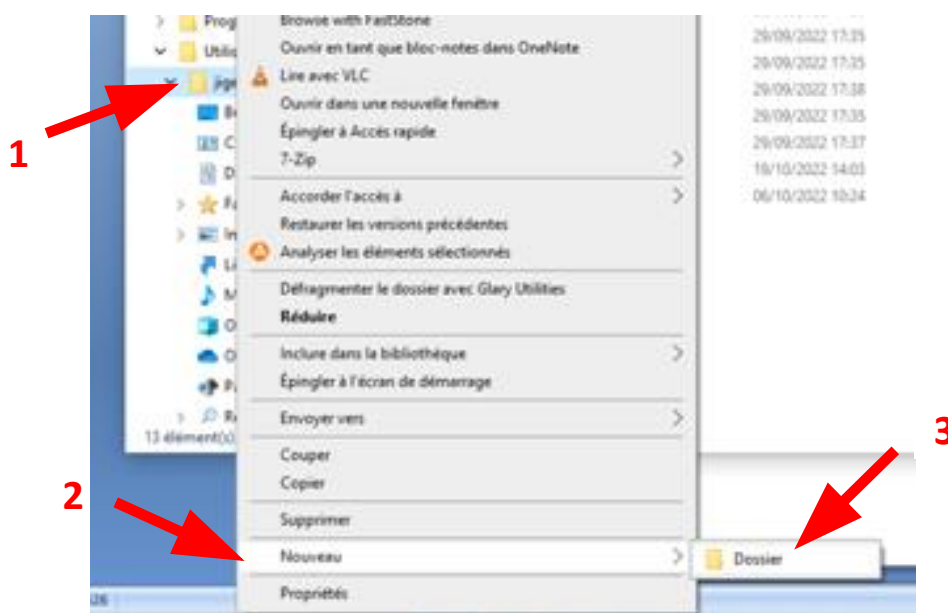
Prog
Utili
jgg
B
C
D
F
In
Li
M
O
O
P
R
13 élément(s)

Browse with FastStone
Ouvrir en tant que bloc-notes dans OneNote
Lire avec VLC
Ouvrir dans une nouvelle fenêtre
Épingler à Accès rapide
7-Zip
Accorder l'accès à
Restaurer les versions précédentes
Analyser les éléments sélectionnés
Défragmenter le dossier avec Glary Utilities
Réduire
Inclure dans la bibliothèque
Épingler à l'écran de démarrage
Envoyer vers
Couper
Copier
Supprimer
Nouveau
Propriétés

Dossier

29/09/2022 17:35
29/09/2022 17:35
29/09/2022 17:38
29/09/2022 17:35
29/09/2022 17:37
19/10/2022 14:03
06/10/2022 10:24

1
2
3